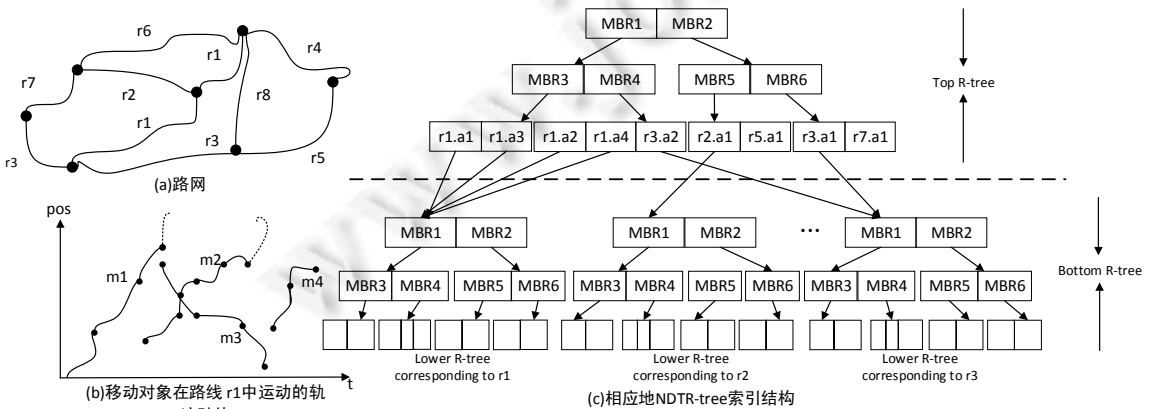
r6
r1
r4
r7
r2
r8
r1
r3
r5
r3
(a)路网

pos
m1
m2
m4
m3
t
(b)移动对象在路线 r1中运动的轨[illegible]

MBR1 | MBR2
MBR3 | MBR4
MBR5 | MBR6
r1.a1 | r1.a3
r1.a2 | r1.a4 | r3.a2
r2.a1 | r5.a1
r3.a1 | r7.a1
Top R-tree

MBR1 | MBR2
MBR3 | MBR4
MBR5 | MBR6
MBR1 | MBR2
MBR3 | MBR4
MBR5 | MBR6
...
MBR1 | MBR2
MBR3 | MBR4
MBR5 | MBR6
Bottom R-tree

Lower R-tree corresponding to r1
Lower R-tree corresponding to r2
Lower R-tree corresponding to r3
(c)相应地NDTR-tree索引结构